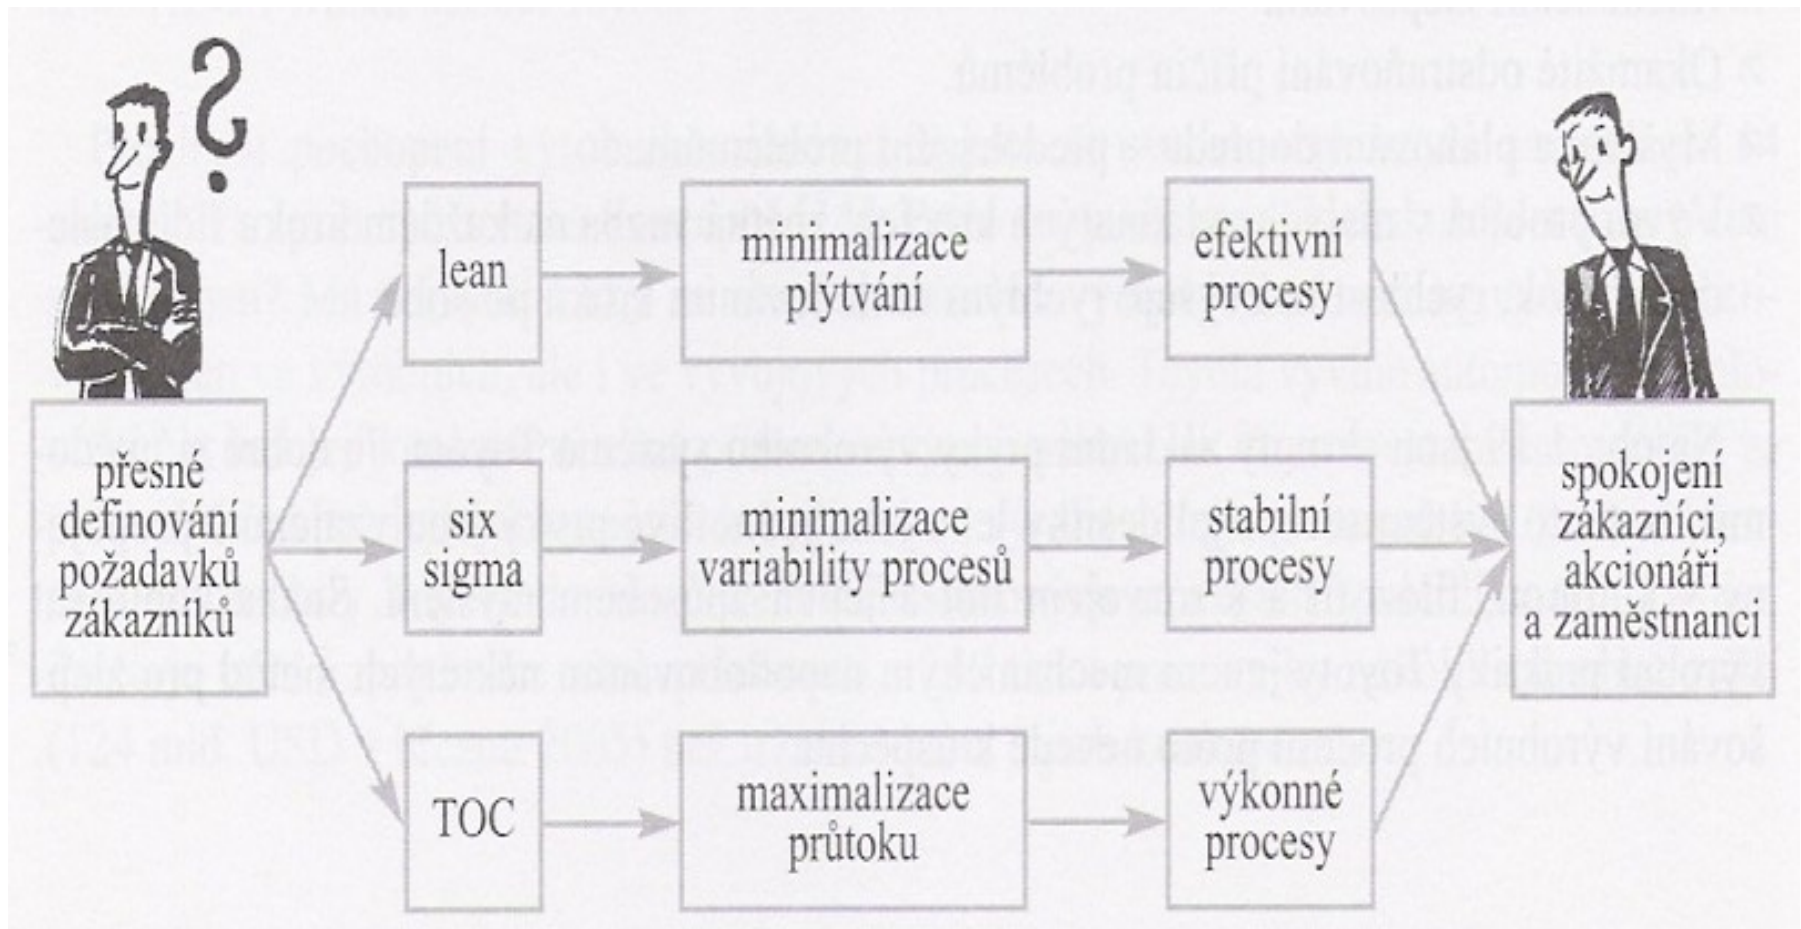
přesné definování požadavků zákazníků

lean

minimalizace plýtvání

efektivní procesy

six sigma

minimalizace variability procesů

stabilní procesy

TOC

maximalizace průtoku

výkonné procesy

spokojení zákazníci, akcionáři a zaměstnanci